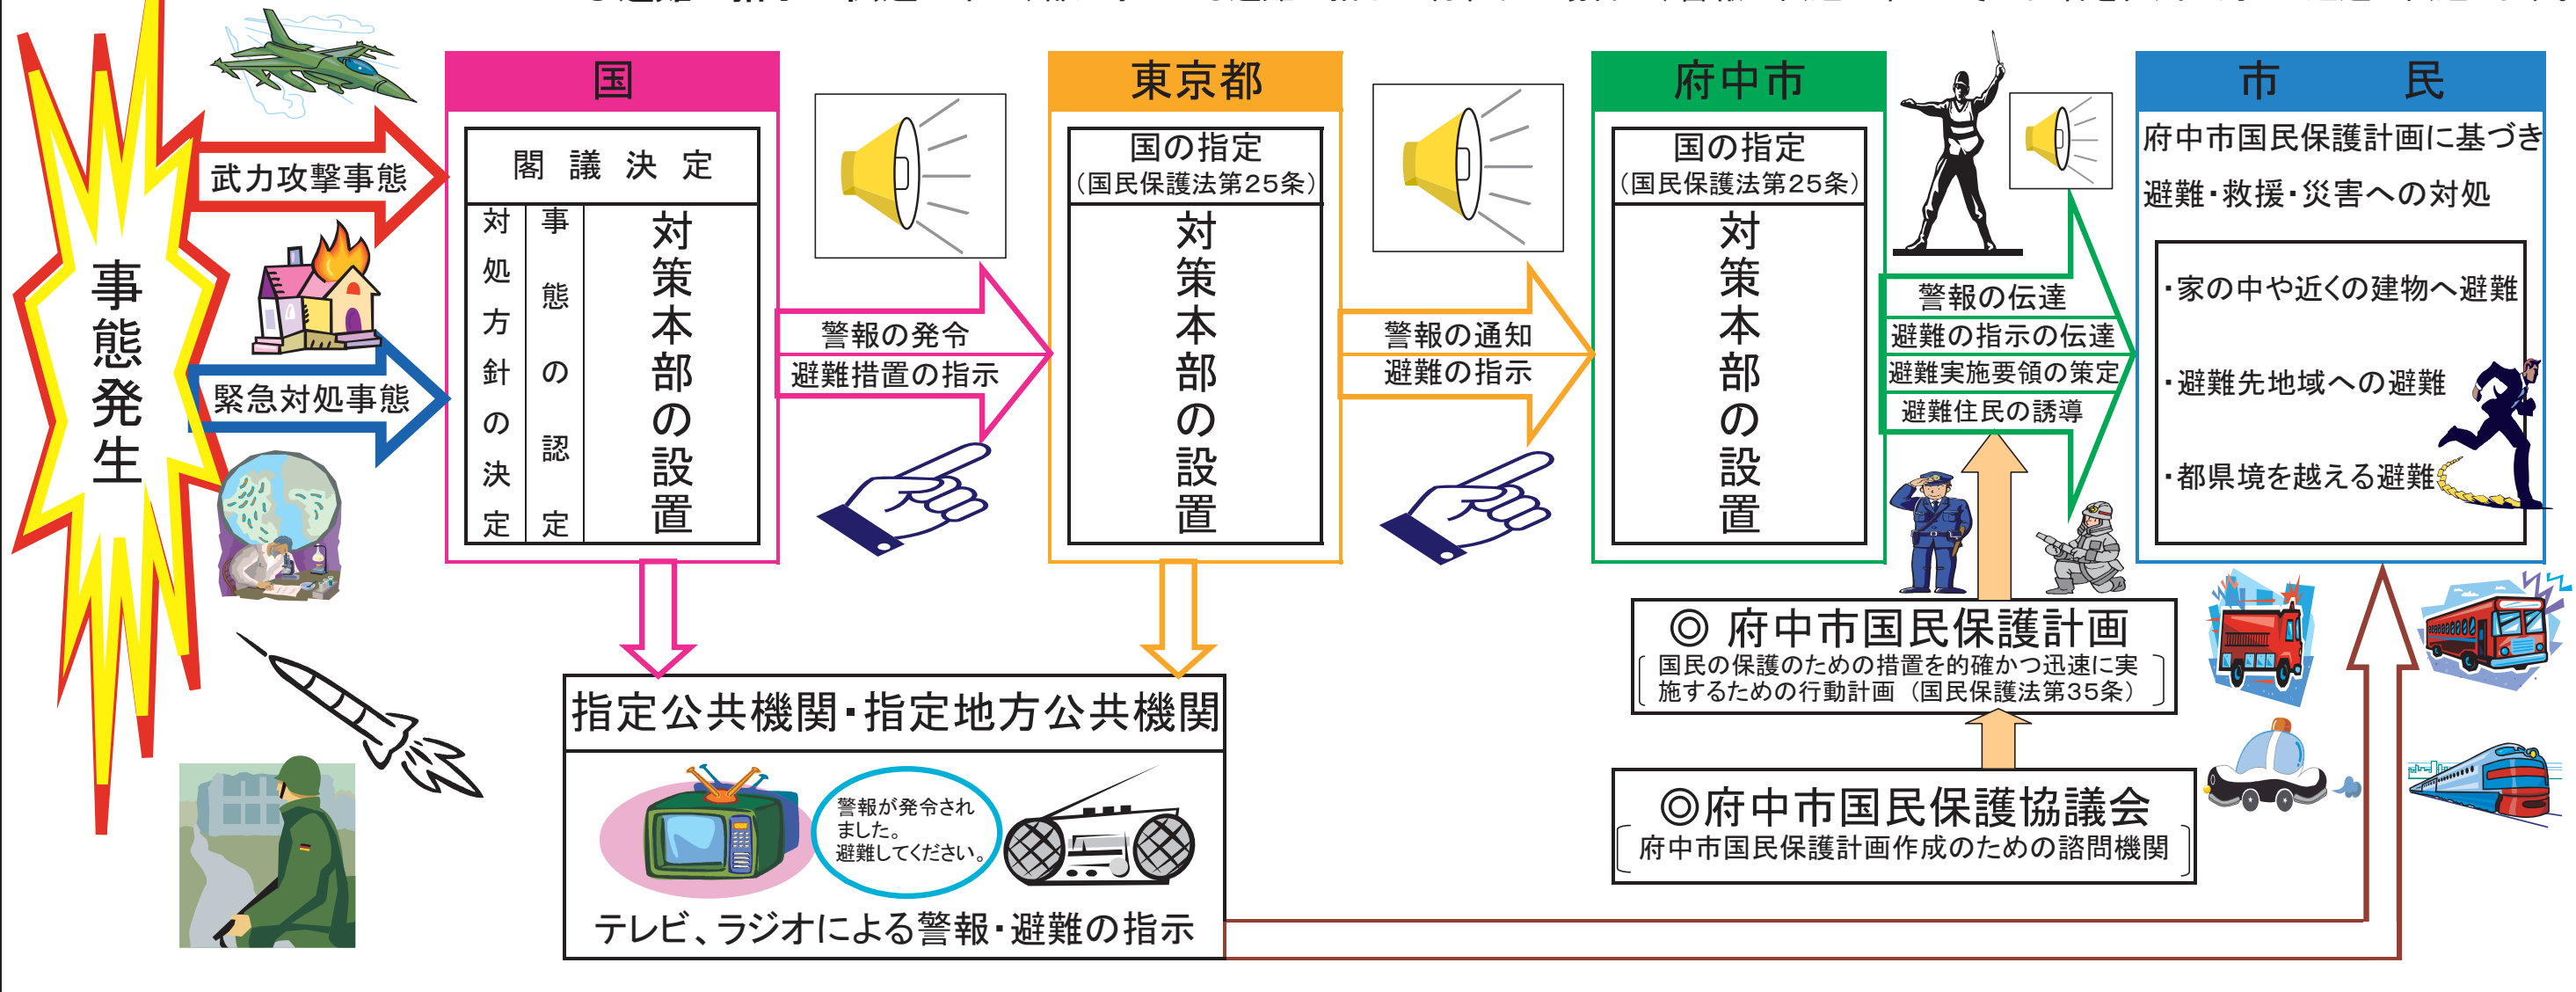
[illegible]

事態発生

武力攻撃事態

緊急対処事態

国

閣議決定

対処方針の決定

事態の認定

対策本部の設置

警報の発令
避難措置の指示

東京都

国の指定
（国民保護法第25条）

対策本部の設置

警報の通知
避難の指示

府中市

国の指定
（国民保護法第25条）

対策本部の設置

警報の伝達
避難の指示の伝達
避難実施要領の策定
避難住民の誘導

市　民

府中市国民保護計画に基づき
避難・救援・災害への対処

・家の中や近くの建物へ避難

・避難先地域への避難

・都県境を越える避難

指定公共機関・指定地方公共機関

警報が発令されました。
避難してください。

テレビ、ラジオによる警報・避難の指示

◎ 府中市国民保護計画
〔国民の保護のための措置を的確かつ迅速に実施するための行動計画（国民保護法第35条）〕

◎府中市国民保護協議会
〔府中市国民保護計画作成のための諮問機関〕